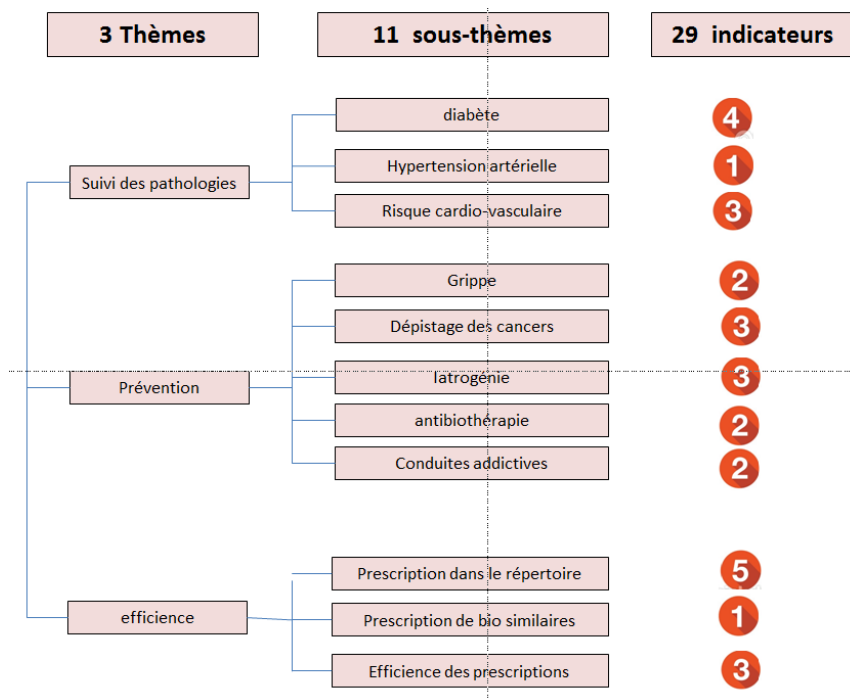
3 Thèmes

11 sous-thèmes

29 indicateurs

Suivi des pathologies

diabète

4

Hypertension artérielle

1

Risque cardio-vasculaire

3

Prévention

Grippe

2

Dépistage des cancers

3

Iatrogénie

3

antibiothérapie

2

Conduites addictives

2

efficience

Prescription dans le répertoire

5

Prescription de bio similaires

1

Efficience des prescriptions

3